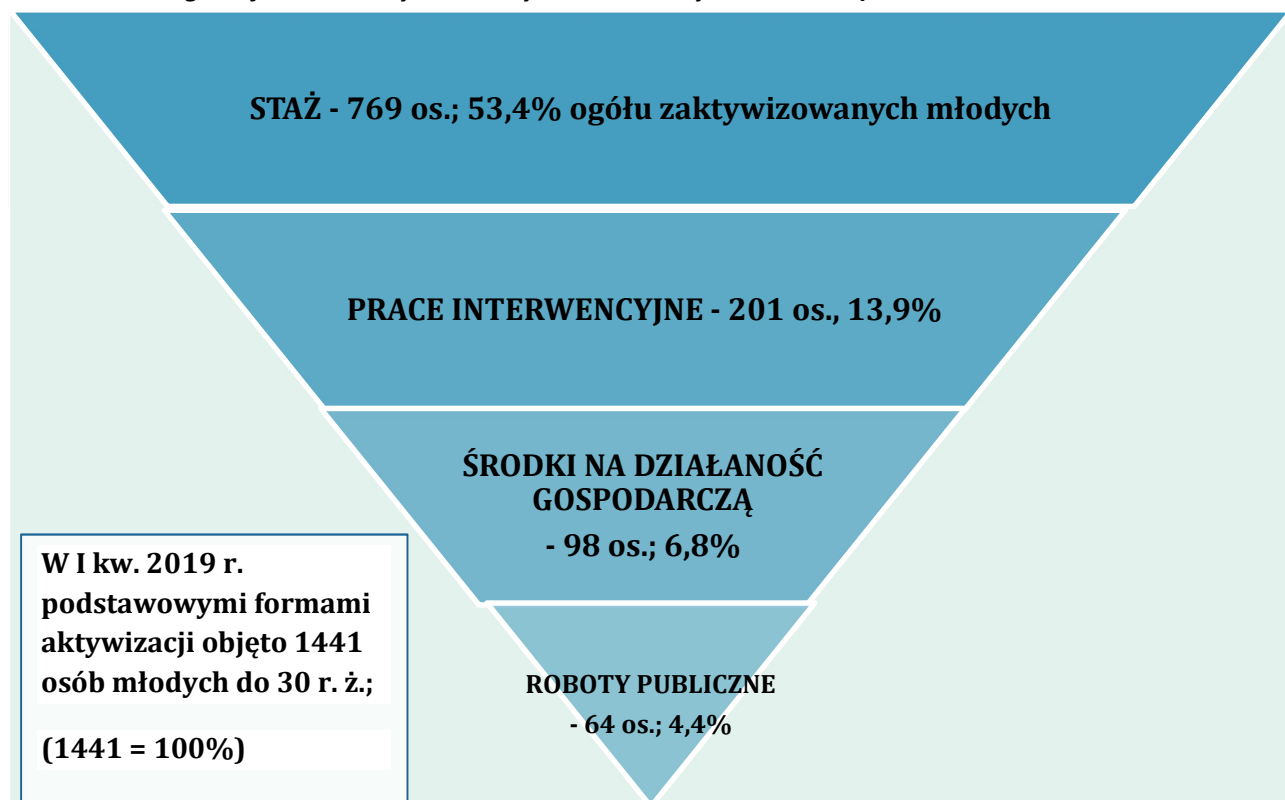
STAŻ - 769 os.; 53,4% ogółu zaktywizowanych młodych

PRACE INTERWENCYJNE - 201 os., 13,9%

ŚRODKI NA DZIAŁANOŚĆ GOSPODARCZĄ
- 98 os.; 6,8%

W I kw. 2019 r. podstawowymi formami aktywizacji objęto 1441 osób młodych do 30 r. ż.;

(1441 = 100%)

ROBOTY PUBLICZNE
- 64 os.; 4,4%